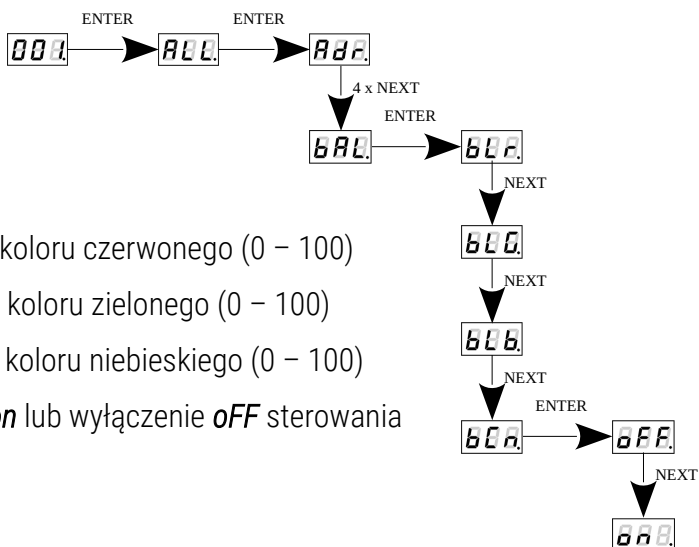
ENTER ENTER

001. ALL. Adr.

4 x NEXT

ENTER

bAL. bLr.

NEXT

koloru czerwonego (0 – 100)

bLG.

NEXT

koloru zielonego (0 – 100)

bLb.

koloru niebieskiego (0 – 100)

NEXT

ENTER

on lub wyłączenie oFF sterowania

bLn. oFF.

NEXT

on.